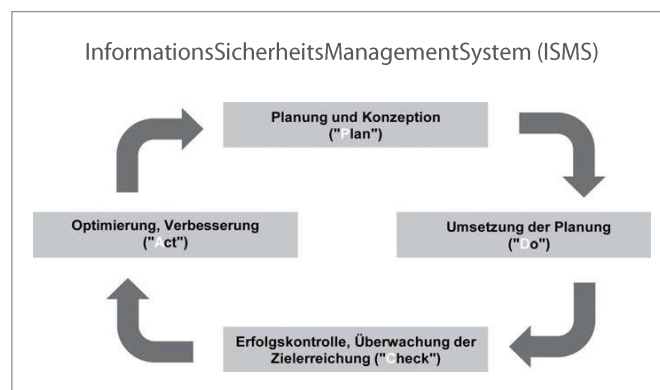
InformationsSicherheitsManagementSystem (ISMS)

Planung und Konzeption ("Plan")

Umsetzung der Planung ("Do")

Erfolgskontrolle, Überwachung der Zielerreichung ("Check")

Optimierung, Verbesserung ("Act")